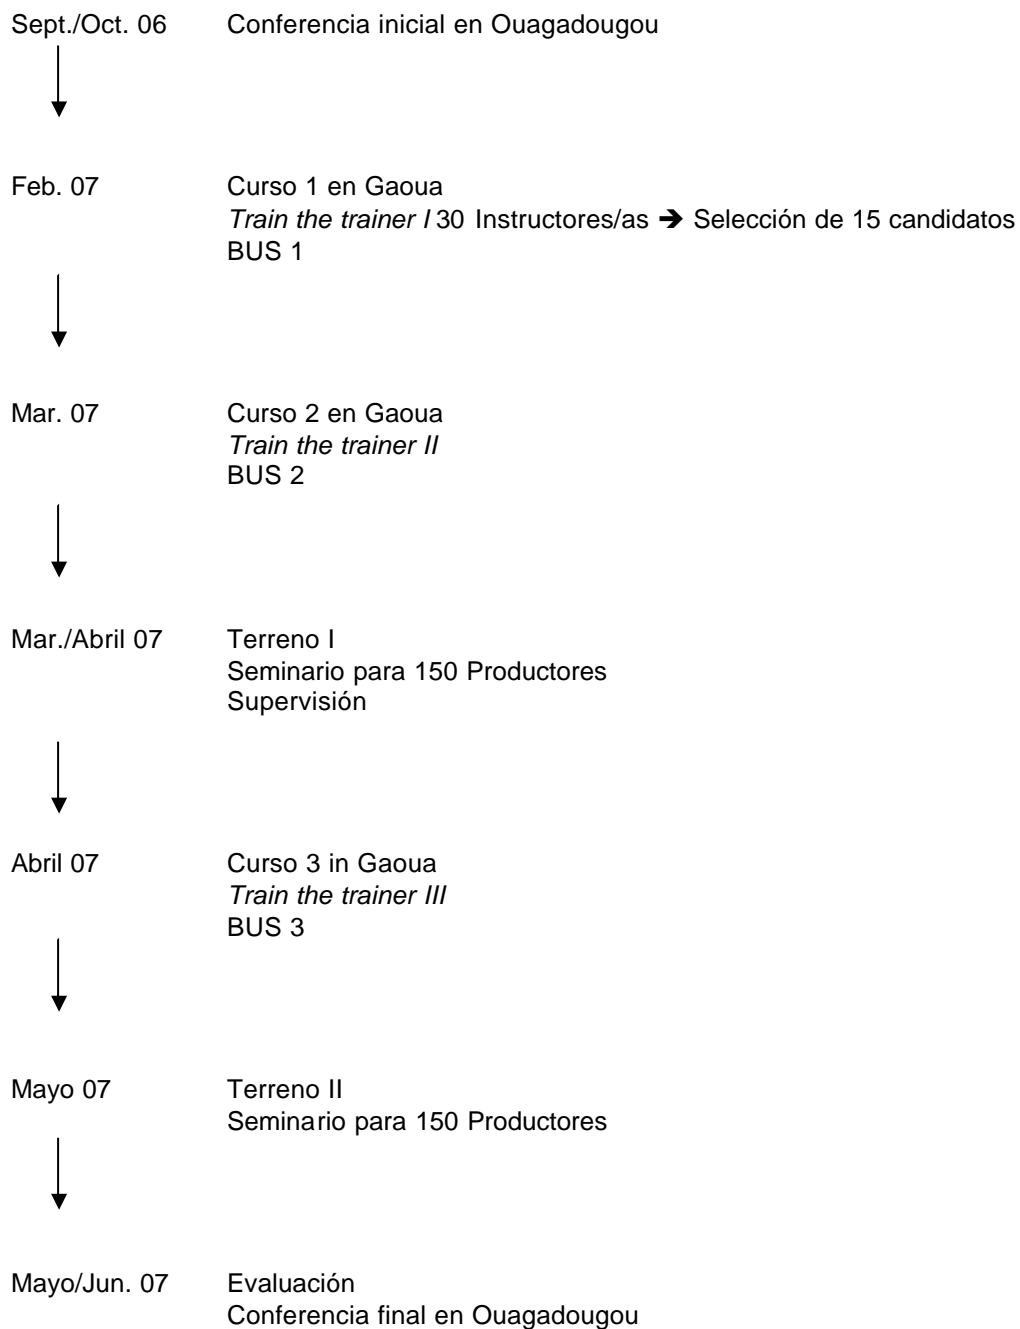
Sept./Oct. 06 Conferencia inicial en Ouagadougou

Feb. 07 Curso 1 en Gaoua
*Train the trainer I* 30 Instructores/as ➔ Selección de 15 candidatos
BUS 1

Mar. 07 Curso 2 en Gaoua
*Train the trainer II*
BUS 2

Mar./Abril 07 Terreno I
Seminario para 150 Productores
Supervisión

Abril 07 Curso 3 in Gaoua
*Train the trainer III*
BUS 3

Mayo 07 Terreno II
Seminario para 150 Productores

Mayo/Jun. 07 Evaluación
Conferencia final en Ouagadougou